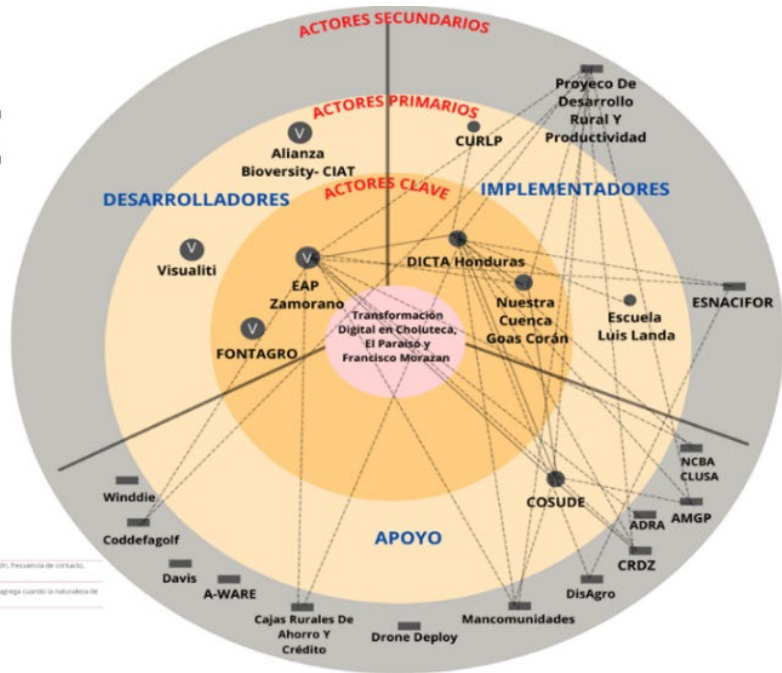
ACTORES SECUNDARIOS

ACTORES PRIMARIOS

ACTORES CLAVE

DESARROLLADORES

IMPLEMENTADORES

APOYO

V Alianza Bioversity- CIAT

CURLP

Proyeco De Desarrollo Rural Y Productividad

V Visualiti

V EAP Zamorano

V FONTAGRO

DICTA Honduras

Nuestra Cuenca Goas Corán

Escuela Luis Landa

ESNACIFOR

Transformación Digital en Choluteca, El Paraíso y Francisco Morazan

NCBA CLUSA

COSUDE

ADRA

AMGP

CRDZ

DisAgro

Winddie

Coddefagolf

Davis

A-WARE

Cajas Rurales De Ahorro Y Crédito

Drone Deploy

Mancomunidades

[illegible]n, frecuencia de contacto,

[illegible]agrega cuando la naturaleza de